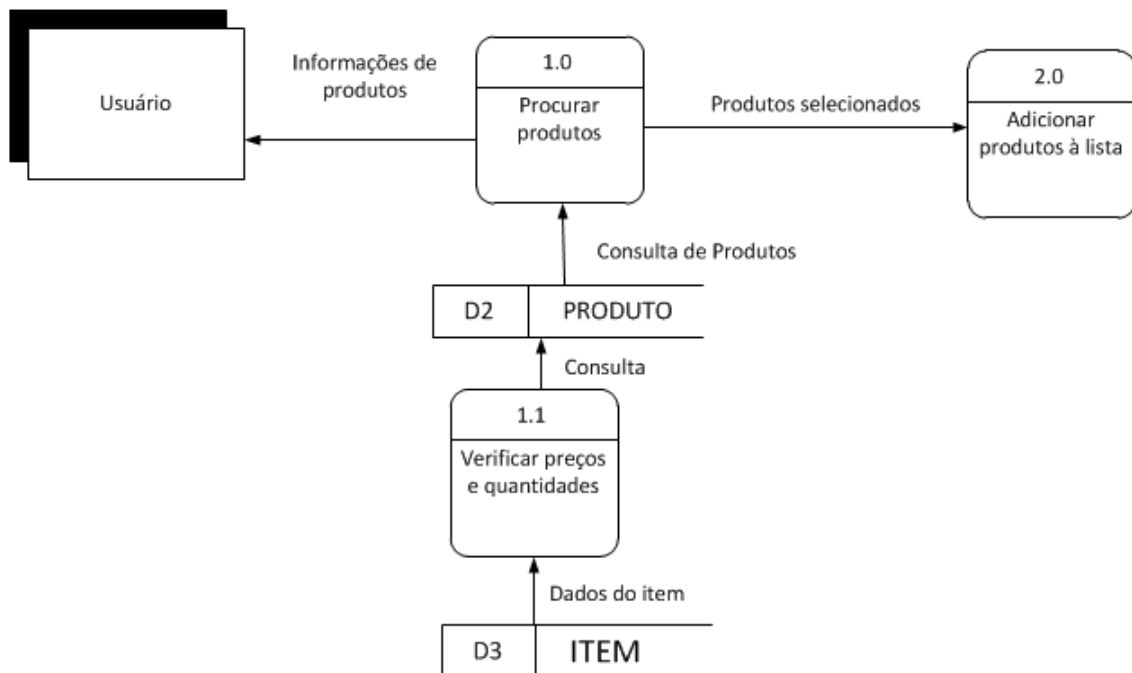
Usuário

Informações de produtos

1.0

Procurar produtos

Produtos selecionados

2.0

Adicionar produtos à lista

Consulta de Produtos

D2 PRODUTO

Consulta

1.1

Verificar preços e quantidades

Dados do item

D3 ITEM